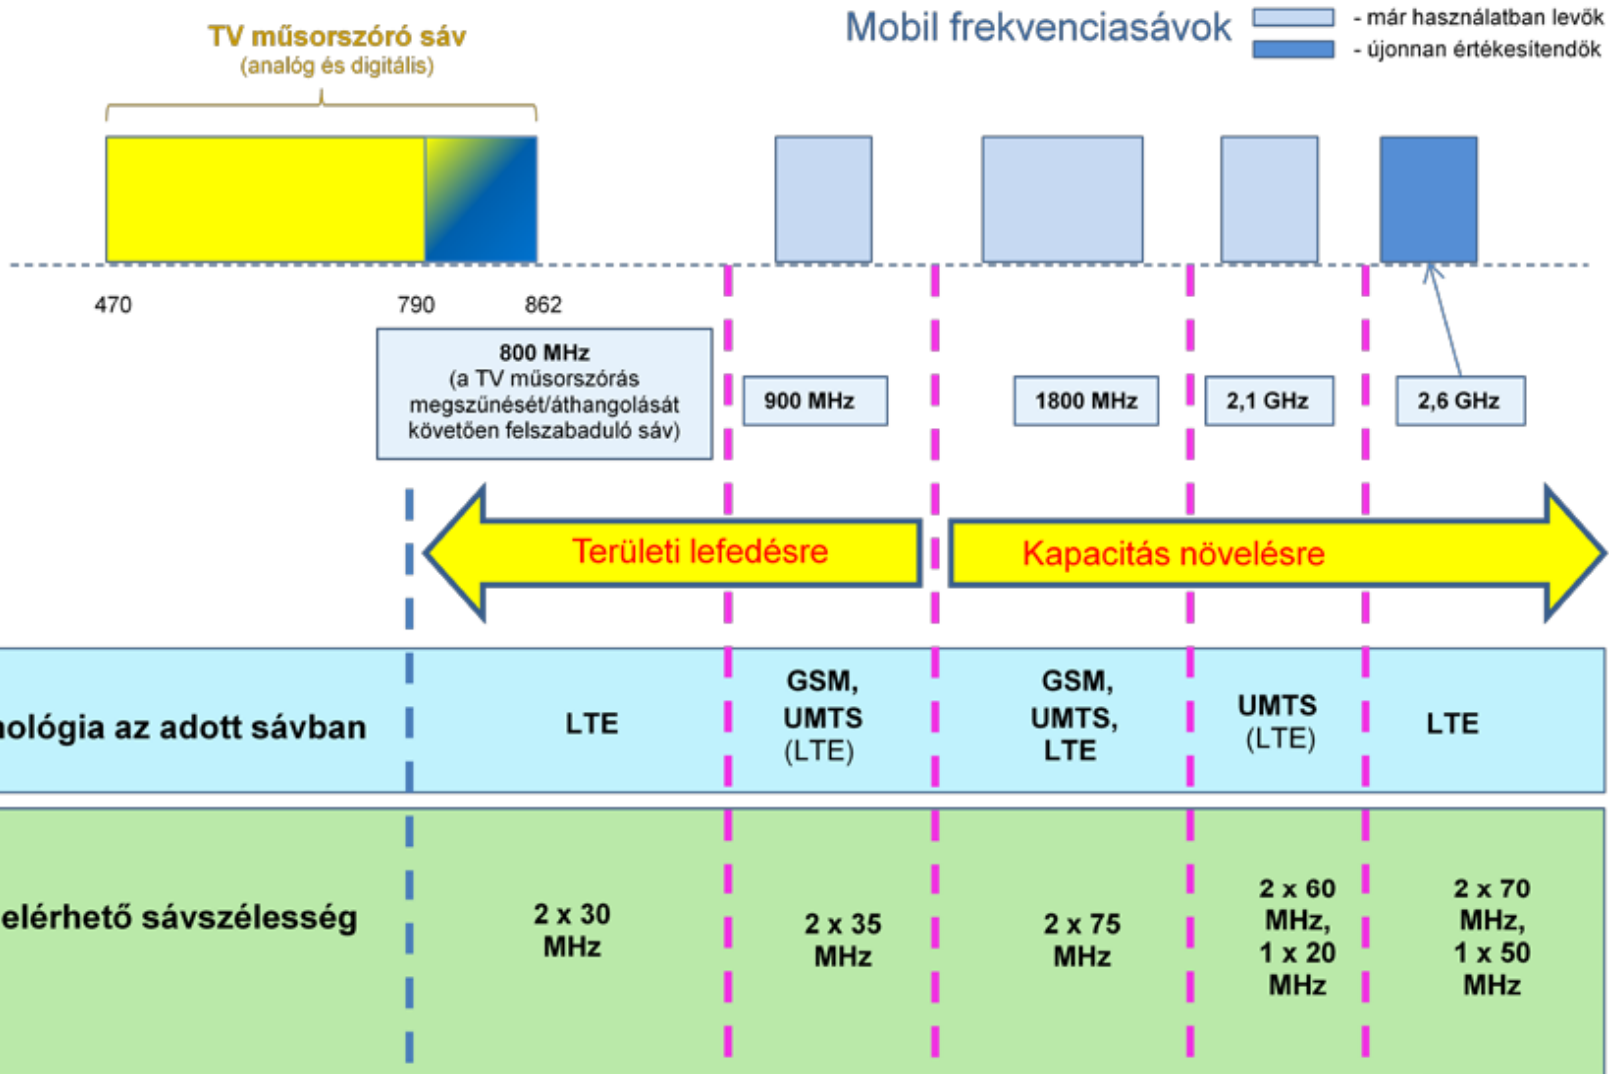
TV műsorszóró sáv
(analóg és digitális)

Mobil frekvenciasávok

- már használatban levők
- újonnan értékesítendők

470

790

862

800 MHz
(a TV műsorszórás megszűnését/áthangolását követően felszabaduló sáv)

900 MHz

1800 MHz

2,1 GHz

2,6 GHz

Területi lefedésre

Kapacitás növelésre

nológia az adott sávban

LTE

GSM, UMTS (LTE)

GSM, UMTS, LTE

UMTS (LTE)

LTE

elérhető sávszélesség

2 x 30 MHz

2 x 35 MHz

2 x 75 MHz

2 x 60 MHz, 1 x 20 MHz

2 x 70 MHz, 1 x 50 MHz